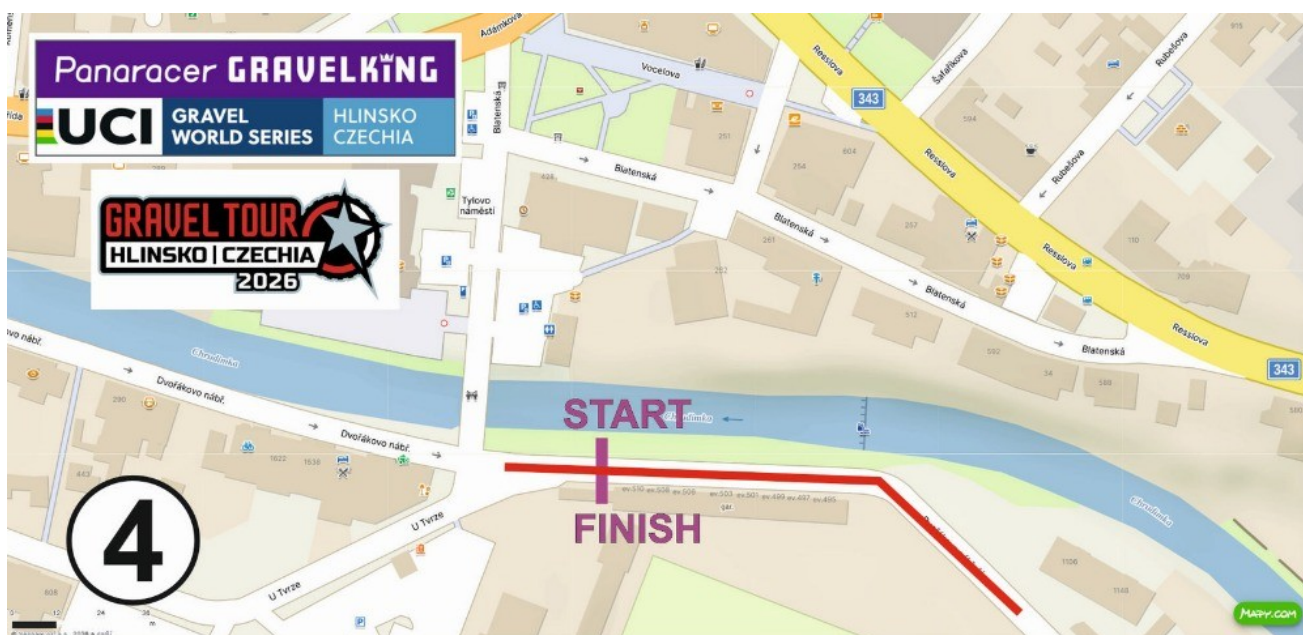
Panaracer GRAVELKING
UCI GRAVEL WORLD SERIES HLINSKO CZECHIA

GRAVEL TOUR
HLINSKO | CZECHIA
2026

Adámkova
Vocelova
Resslova
343
Šafaříkova
Rubešova
Blatenská
Tylovo náměstí
Blatenská
Blatenská
Blatenská
Resslova
Resslova
343
Chrudimka
Dvořákovo nábř.
Dvořákovo nábř.
Chrudimka
Chrudimka
START
FINISH
U Tvrze
U Tvrze
251
604
254
594
428
261
257
110
262
512
592
290
1622
1638
443
608
1106
4
Mapy.com